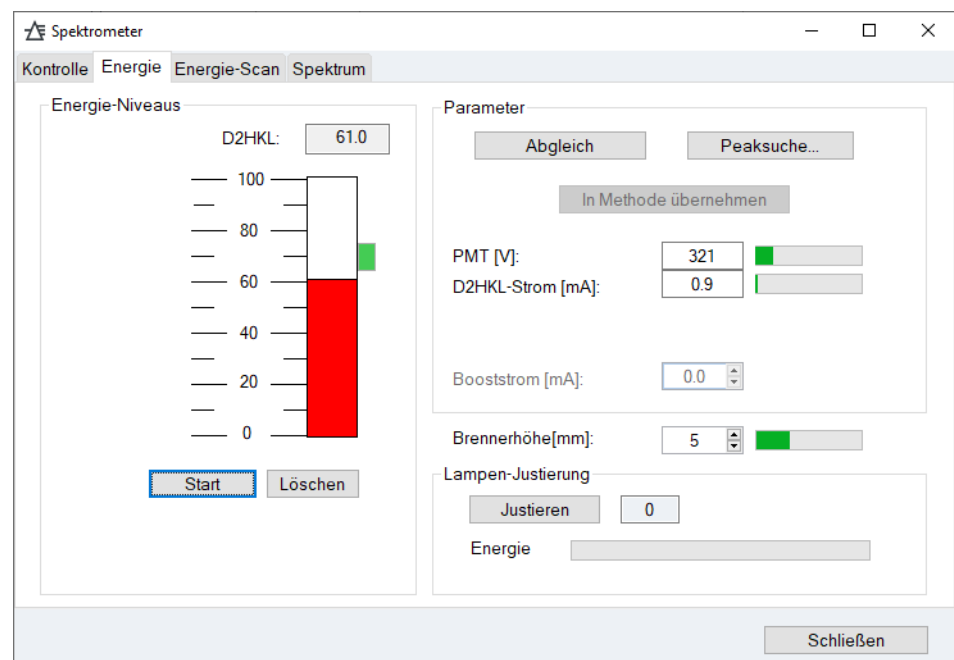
Spektrometer

Kontrolle Energie Energie-Scan Spektrum

Energie-Niveaus

D2HKL: 61.0

100
80
60
40
20
0

Start Löschen

Parameter

Abgleich Peaksuche...

In Methode übernehmen

PMT [V]: 321
D2HKL-Strom [mA]: 0.9

Booststrom [mA]: 0.0

Brennerhöhe[mm]: 5

Lampen-Justierung

Justieren 0

Energie

Schließen